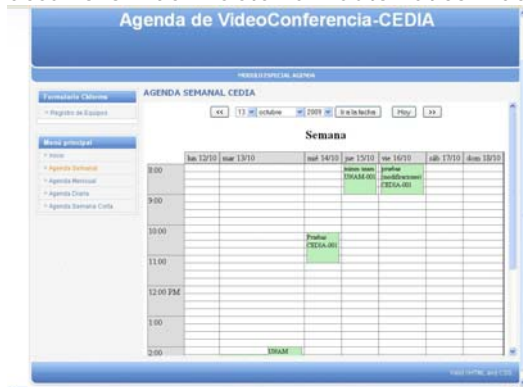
Agenda de VideoConferencia-CEDIA

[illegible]

Formulario Cliente
» Registro de Equipos

Menú principal
» Inicio
» Agenda Semanal
» Agenda Mensual
» Agenda Diaria
» Agenda Semana Corta

AGENDA SEMANAL CEDIA

<< 13 octubre 2009 Ir a la fecha Hoy >>

Semana

| | lun 12/10 | mar 13/10 | mié 14/10 | jue 15/10 | vie 16/10 | sáb 17/10 | dom 18/10 |
|---|---|---|---|---|---|---|---|
| 8:00 | | | | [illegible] UNAM-001 | prueba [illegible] CEDIA-001 | | |
| 9:00 | | | | | | | |
| 10:00 | | | Prueba CEDIA-001 | | | | |
| 11:00 | | | | | | | |
| 12:00 PM | | | | | | | |
| 1:00 | | | | | | | |
| 2:00 | | UNAM | | | | | |

Valid XHTML and CSS